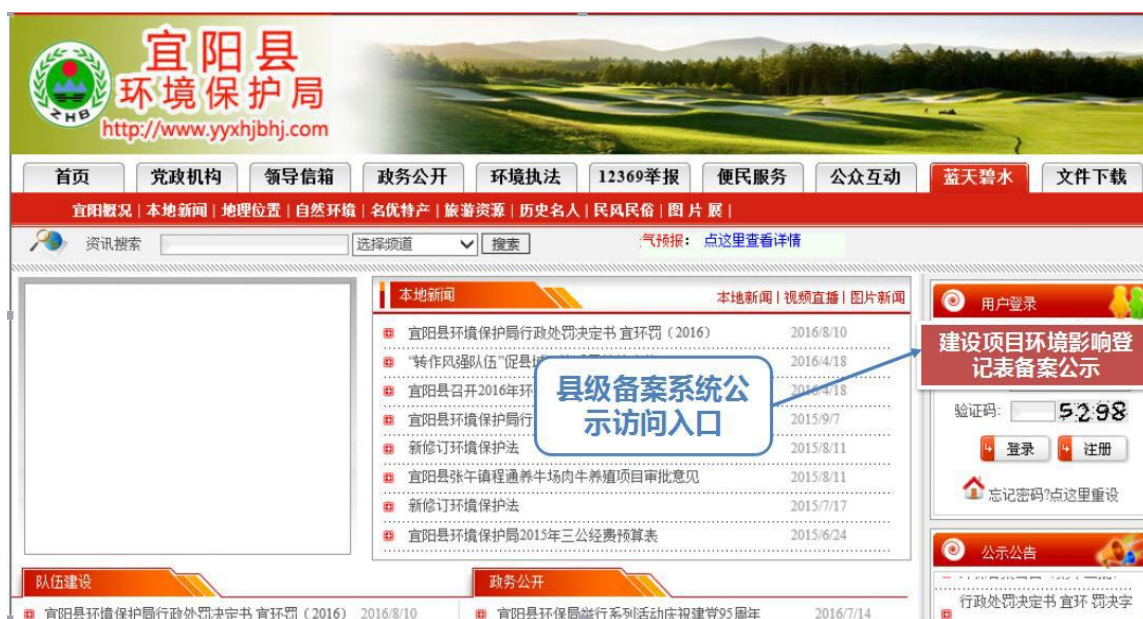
ZHB
宜阳县
环境保护局
http://www.yyxhjbhj.com

首页 | 党政机构 | 领导信箱 | 政务公开 | 环境执法 | 12369举报 | 便民服务 | 公众互动 | 蓝天碧水 | 文件下载

宜阳概况 | 本地新闻 | 地理位置 | 自然环境 | 名优特产 | 旅游资源 | 历史名人 | 民风民俗 | 图 片 展 |

资讯搜索 选择频道 搜索 气预报： 点这里查看详情

本地新闻 本地新闻 | 视频直播 | 图片新闻

| | |
|---|---|
| 宜阳县环境保护局行政处罚决定书 宜环罚（2016） | 2016/8/10 |
| "转作风强队伍"促县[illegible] | 2016/4/18 |
| 宜阳县召开2016年环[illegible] | 2016/4/18 |
| 宜阳县环境保护局行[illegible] | 2015/9/7 |
| 新修订环境保护法 | 2015/8/11 |
| 宜阳县张午镇程通养牛场肉牛养殖项目审批意见 | 2015/8/11 |
| 新修订环境保护法 | 2015/7/17 |
| 宜阳县环境保护局2015年三公经费预算表 | 2015/6/24 |

县级备案系统公示访问入口

用户登录
建设项目环境影响登记表备案公示
验证码： 5298
登录 注册
忘记密码?点这里重设

公示公告
行政处罚决定书 宜环 罚决字

队伍建设
宜阳县环境保护局行政处罚决定书 宜环罚（2016） 2016/8/10

政务公开
宜阳县环保局举行系列活动庆祝建党95周年 2016/7/14